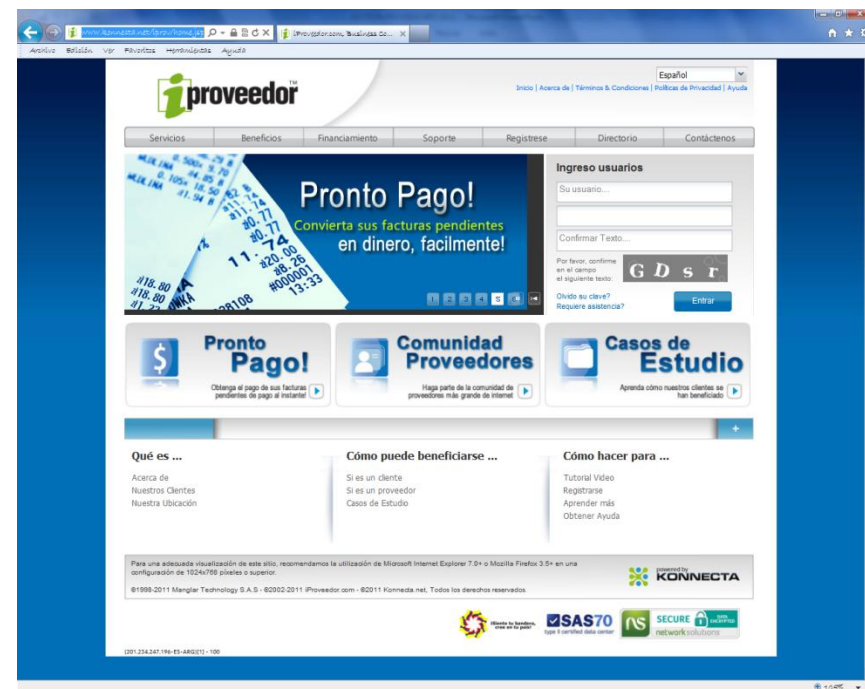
www.ikonnecta.net/iprov/home.jsf
iProveedor.com, Business Co...

Archivo Edición Ver Favoritos Herramientas Ayuda

iproveedor™

Español

Inicio | Acerca de | Términos & Condiciones | Políticas de Privacidad | Ayuda

Servicios | Beneficios | Financiamiento | Soporte | Registrese | Directorio | Contáctenos

Pronto Pago!
Convierta sus facturas pendientes en dinero, facilmente!

1 2 3 4 5

Ingreso usuarios
Su usuario...
Confirmar Texto...
Por favor, confirme en el campo el siguiente texto:
GDsr
Olvido su clave?
Requiere asistencia?
Entrar

Pronto Pago!
Obtenga el pago de sus facturas pendientes de pago al instante!

Comunidad Proveedores
Haga parte de la comunidad de proveedores más grande de internet

Casos de Estudio
Aprenda cómo nuestros clientes se han beneficiado

Qué es ...
Acerca de
Nuestros Clientes
Nuestra Ubicación

Cómo puede beneficiarse ...
Si es un cliente
Si es un proveedor
Casos de Estudio

Cómo hacer para ...
Tutorial Video
Registrarse
Aprender más
Obtener Ayuda

Para una adecuada visualización de este sitio, recomendamos la utilización de Microsoft Internet Explorer 7.0+ o Mozilla Firefox 3.5+ en una configuración de 1024x768 pixeles o superior.

©1998-2011 Manglar Technology S.A.S - ©2002-2011 iProveedor.com - ©2011 Konnecta.net, Todos los derechos reservados

powered by KONNECTA

SAS70 type II certified data center

SECURE network solutions

(201.234.247.196-ES-ARG)(1) - 100

100%